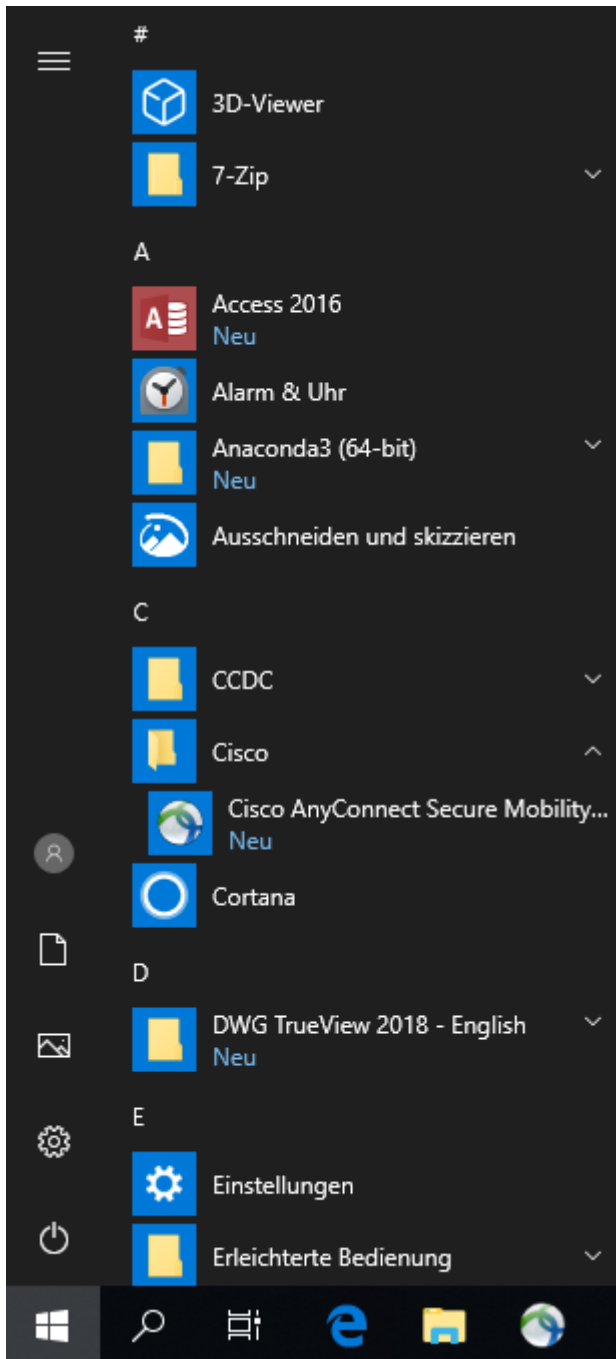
#

3D-Viewer

7-Zip

A

Access 2016
Neu

Alarm & Uhr

Anaconda3 (64-bit)
Neu

Ausschneiden und skizzieren

C

CCDC

Cisco

Cisco AnyConnect Secure Mobility...
Neu

Cortana

D

DWG TrueView 2018 - English
Neu

E

Einstellungen

Erleichterte Bedienung